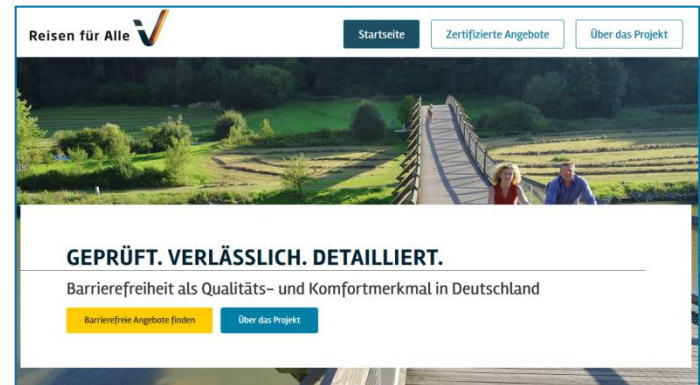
Reisen für Alle

Startseite

Zertifizierte Angebote

Über das Projekt

GEPRÜFT. VERLÄSSLICH. DETAILLIERT.

Barrierefreiheit als Qualitäts- und Komfortmerkmal in Deutschland

Barrierefreie Angebote finden

Über das Projekt